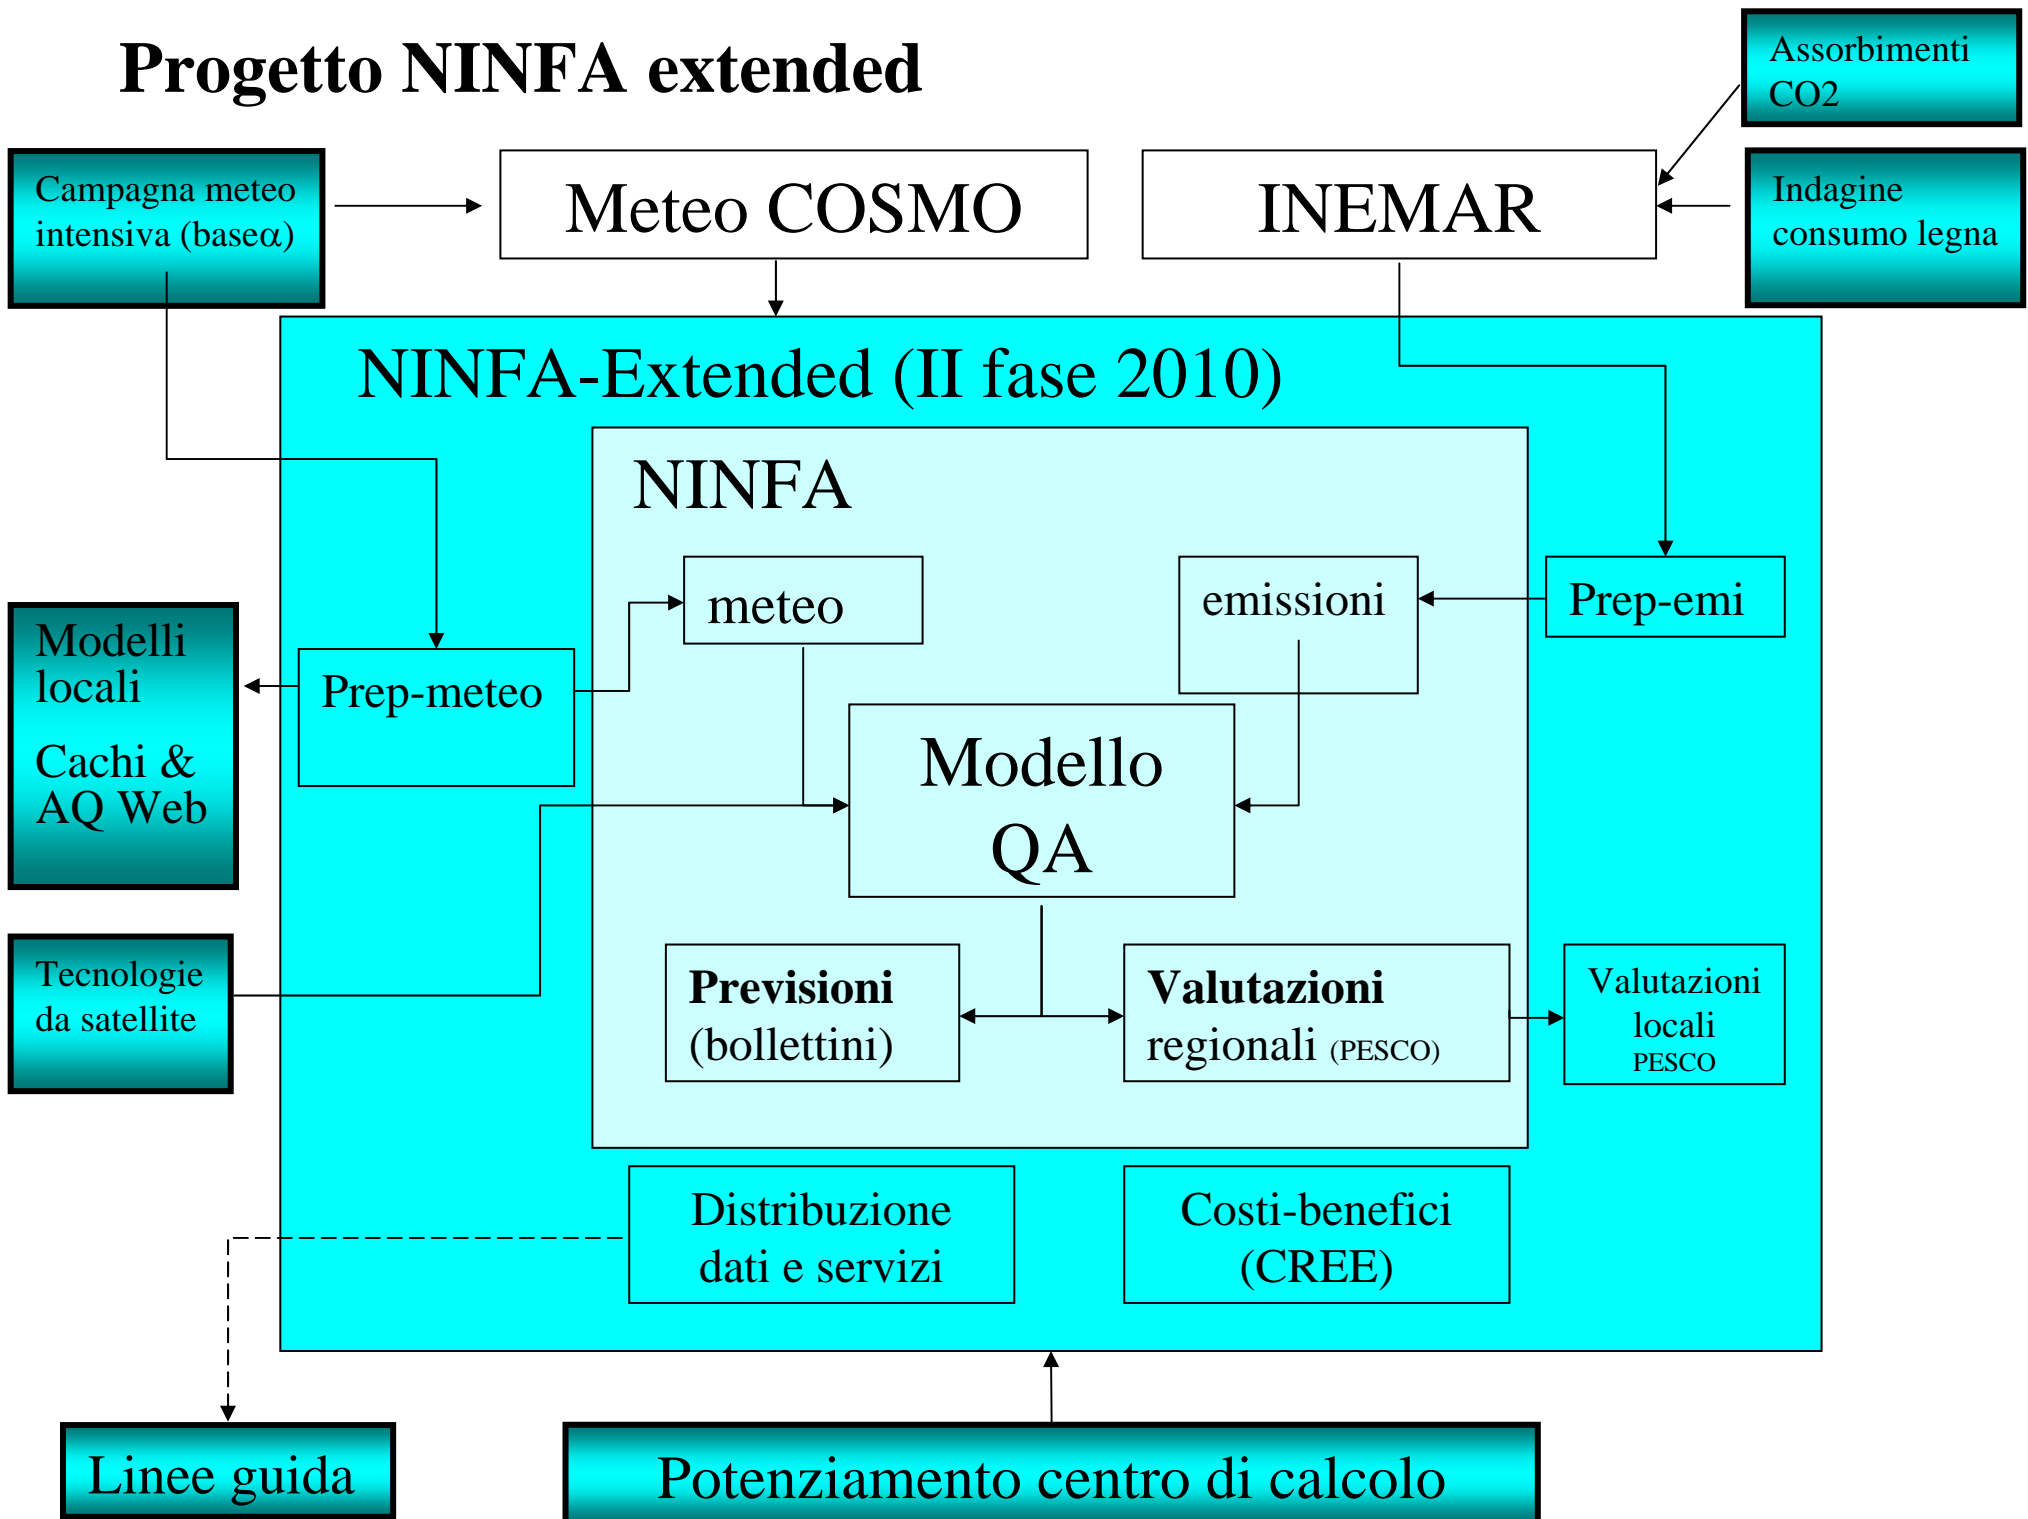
Progetto NINFA extended

Assorbimenti CO2

Campagna meteo intensiva (base$\alpha$)

Meteo COSMO

INEMAR

Indagine consumo legna

NINFA-Extended (II fase 2010)

NINFA

meteo

emissioni

Prep-emi

Modelli locali

Cachi & AQ Web

Prep-meteo

Modello QA

Tecnologie da satellite

**Previsioni** (bollettini)

**Valutazioni** regionali (PESCO)

Valutazioni locali PESCO

Distribuzione dati e servizi

Costi-benefici (CREE)

Linee guida

Potenziamento centro di calcolo